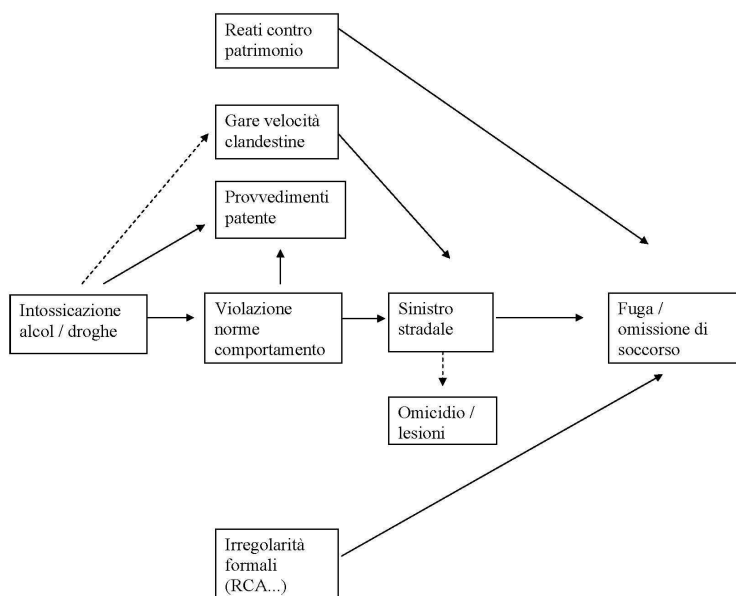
Reati contro patrimonio

Gare velocità clandestine

Provvedimenti patente

Intossicazione alcol / droghe

Violazione norme comportamento

Sinistro stradale

Fuga / omissione di soccorso

Omicidio / lesioni

Irregolarità formali (RCA...)